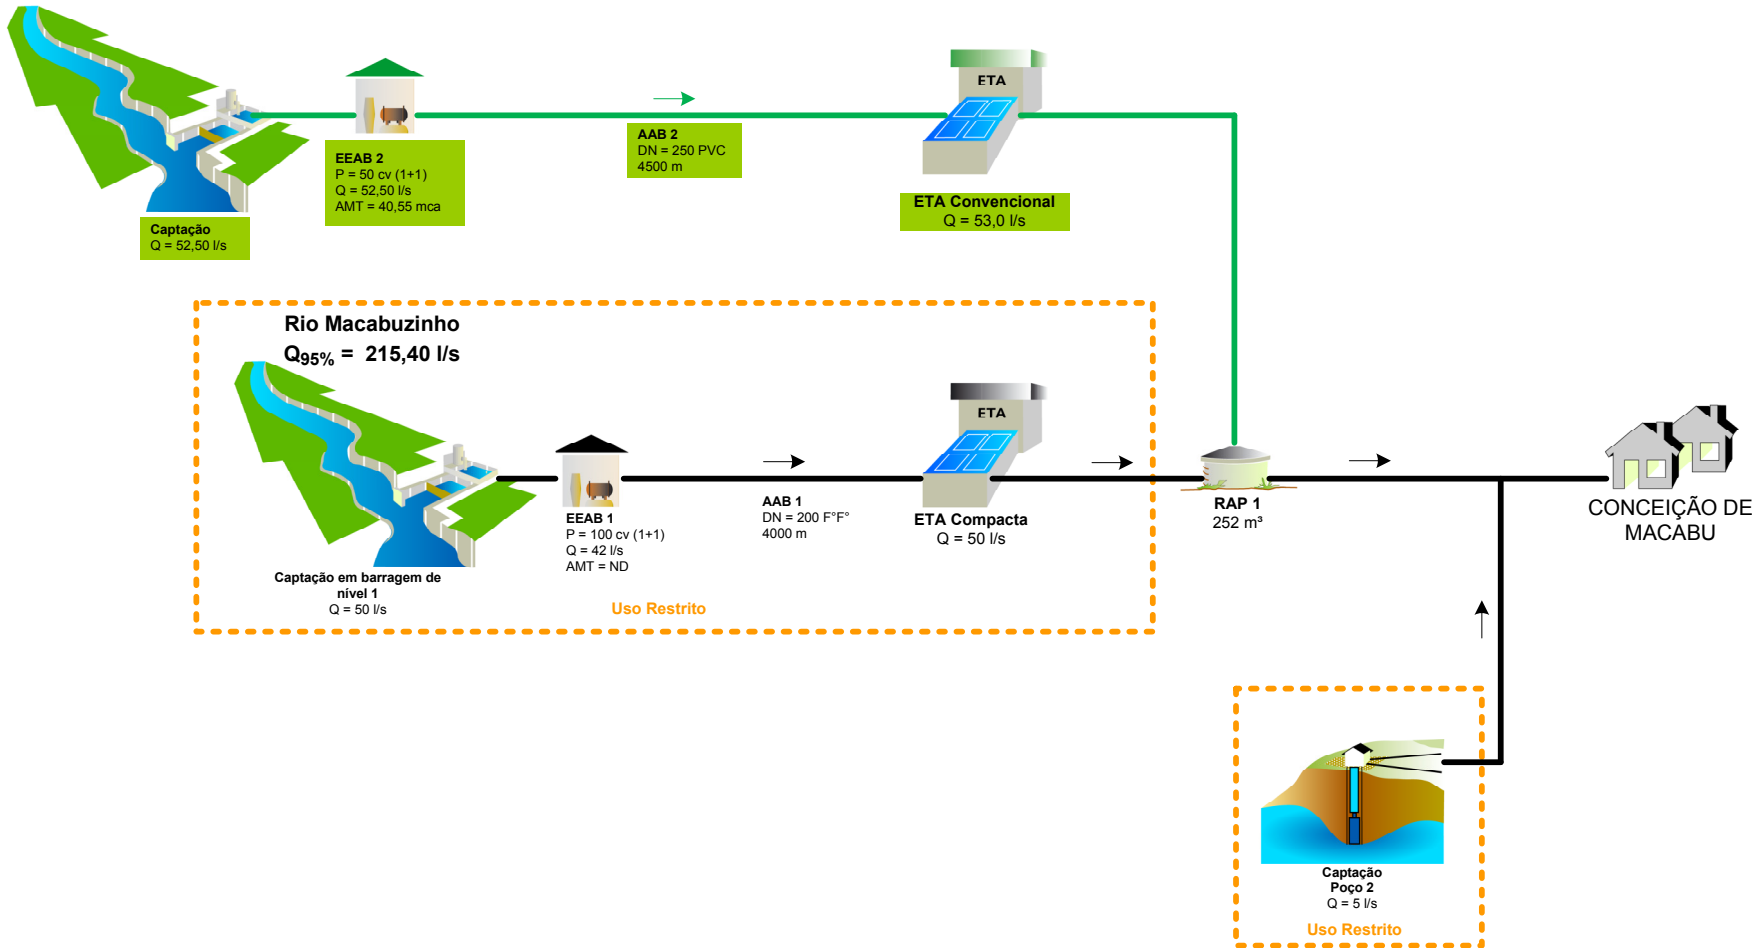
Captação
Q = 52,50 l/s

EEAB 2
P = 50 cv (1+1)
Q = 52,50 l/s
AMT = 40,55 mca

AAB 2
DN = 250 PVC
4500 m

ETA

ETA Convencional
Q = 53,0 l/s

Rio Macabuzinho
$Q_{95\%}$ = 215,40 l/s

Captação em barragem de nível 1
Q = 50 l/s

EEAB 1
P = 100 cv (1+1)
Q = 42 l/s
AMT = ND

AAB 1
DN = 200 F°F°
4000 m

ETA

ETA Compacta
Q = 50 l/s

Uso Restrito

RAP 1
252 m³

CONCEIÇÃO DE MACABU

Captação
Poço 2
Q = 5 l/s

Uso Restrito